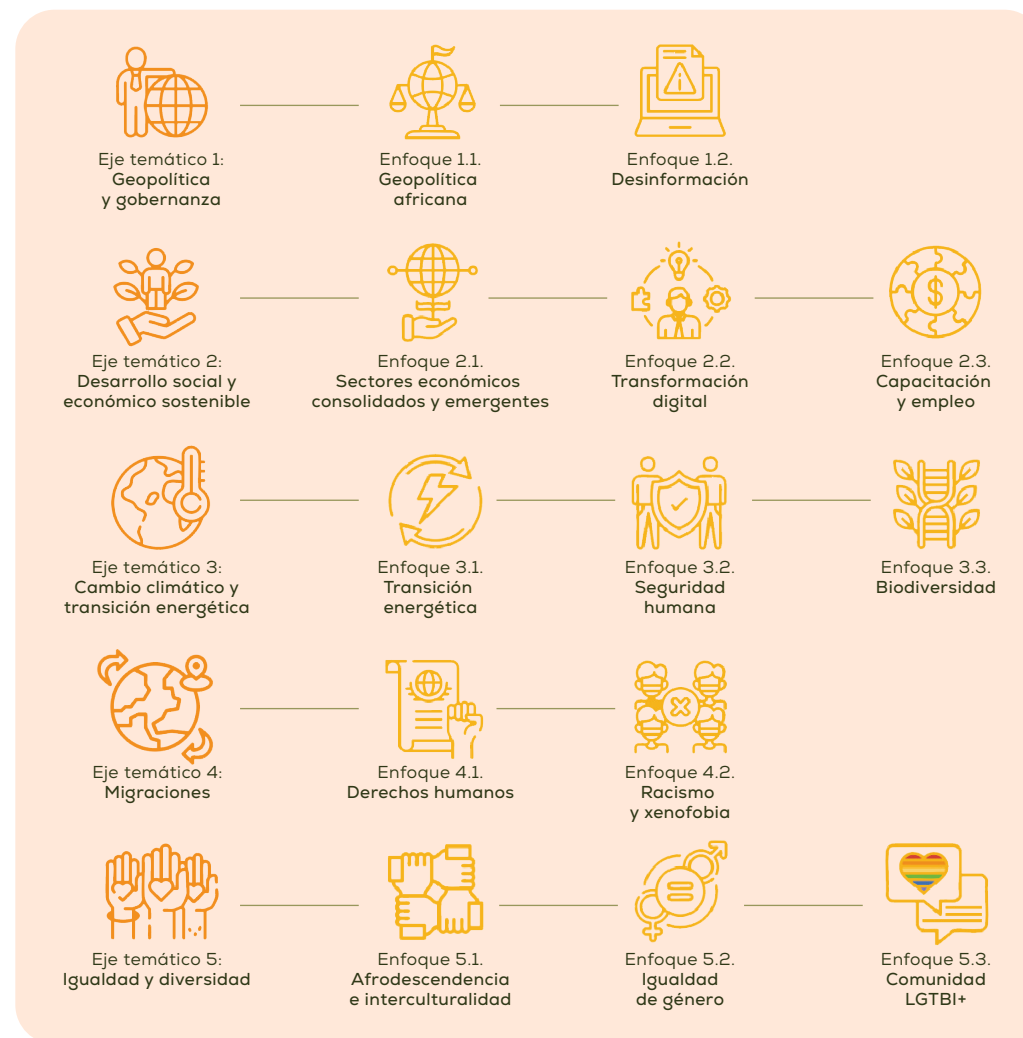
Eje temático 1:
Geopolítica y gobernanza

Enfoque 1.1.
Geopolítica africana

Enfoque 1.2.
Desinformación

Eje temático 2:
Desarrollo social y económico sostenible

Enfoque 2.1.
Sectores económicos consolidados y emergentes

Enfoque 2.2.
Transformación digital

Enfoque 2.3.
Capacitación y empleo

Eje temático 3:
Cambio climático y transición energética

Enfoque 3.1.
Transición energética

Enfoque 3.2.
Seguridad humana

Enfoque 3.3.
Biodiversidad

Eje temático 4:
Migraciones

Enfoque 4.1.
Derechos humanos

Enfoque 4.2.
Racismo y xenofobia

Eje temático 5:
Igualdad y diversidad

Enfoque 5.1.
Afrodescendencia e interculturalidad

Enfoque 5.2.
Igualdad de género

Enfoque 5.3.
Comunidad LGTBI+